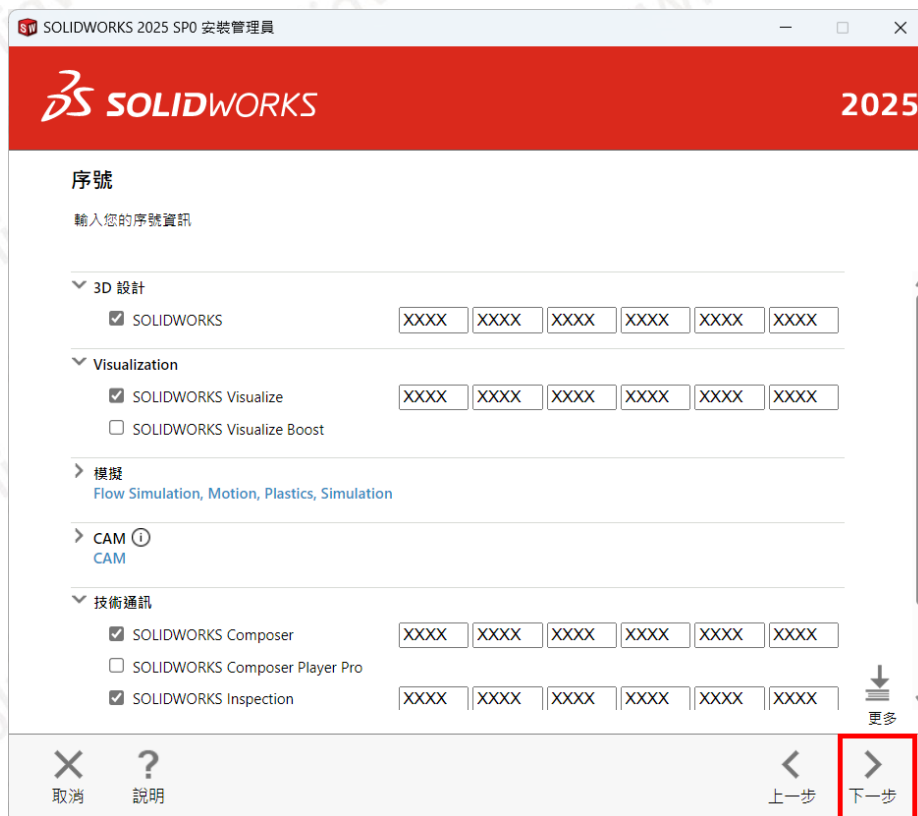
SOLIDWORKS 2025 SP0 安裝管理員

SOLIDWORKS

2025

序號

輸入您的序號資訊

3D 設計

SOLIDWORKS XXXX XXXX XXXX XXXX XXXX XXXX

Visualization

SOLIDWORKS Visualize XXXX XXXX XXXX XXXX XXXX XXXX

SOLIDWORKS Visualize Boost

模擬

Flow Simulation, Motion, Plastics, Simulation

CAM

CAM

技術通訊

SOLIDWORKS Composer XXXX XXXX XXXX XXXX XXXX XXXX

SOLIDWORKS Composer Player Pro

SOLIDWORKS Inspection XXXX XXXX XXXX XXXX XXXX XXXX

更多

取消

說明

上一步

下一步